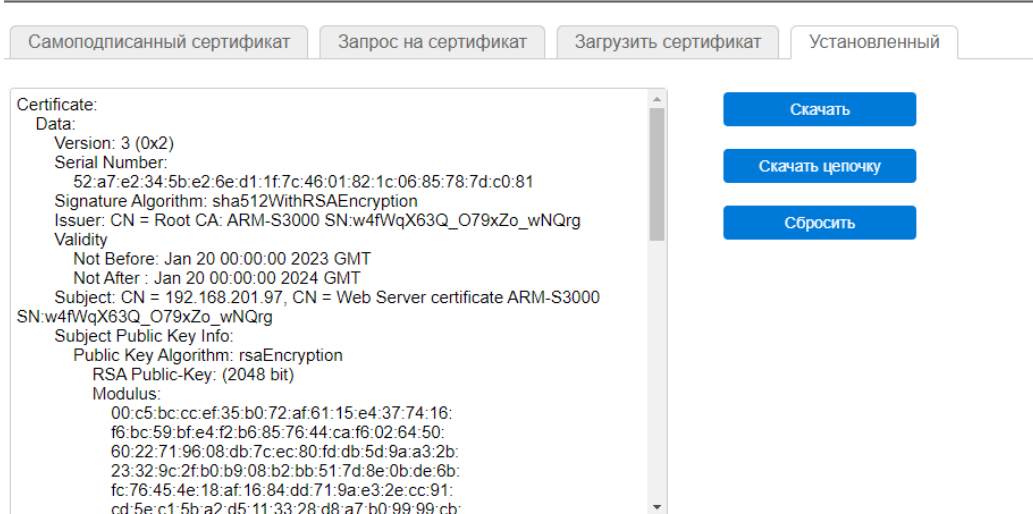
Самоподписанный сертификат | Запрос на сертификат | Загрузить сертификат | Установленный

Certificate:
Data:
Version: 3 (0x2)
Serial Number:
52:a7:e2:34:5b:e2:6e:d1:1f:7c:46:01:82:1c:06:85:78:7d:c0:81
Signature Algorithm: sha512WithRSAEncryption
Issuer: CN = Root CA: ARM-S3000 SN:w4fWqX63Q_O79xZo_wNQrg
Validity
Not Before: Jan 20 00:00:00 2023 GMT
Not After : Jan 20 00:00:00 2024 GMT
Subject: CN = 192.168.201.97, CN = Web Server certificate ARM-S3000 SN:w4fWqX63Q_O79xZo_wNQrg
Subject Public Key Info:
Public Key Algorithm: rsaEncryption
RSA Public-Key: (2048 bit)
Modulus:
00:c5:bc:cc:ef:35:b0:72:af:61:15:e4:37:74:16:
f6:bc:59:bf:e4:f2:b6:85:76:44:ca:f6:02:64:50:
60:22:71:96:08:db:7c:ec:80:fd:db:5d:9a:a3:2b:
23:32:9c:2f:b0:b9:08:b2:bb:51:7d:8e:0b:de:6b:
fc:76:45:4e:18:af:16:84:dd:71:9a:e3:2e:cc:91:
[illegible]

Скачать

Скачать цепочку

Сбросить